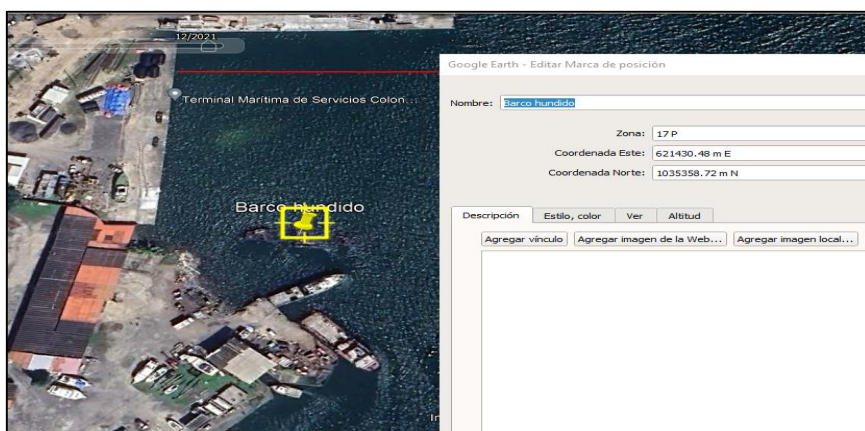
12/2021

Terminal Maritima de Servicios Colon...

Barco hundido

Google Earth - Editar Marca de posición

Nombre: Barco hundido

Zona: 17 P

Coordenada Este: 621430.48 m E

Coordenada Norte: 1035358.72 m N

Descripción | Estilo, color | Ver | Altitud

Agregar vínculo | Agregar imagen de la Web... | Agregar imagen local...